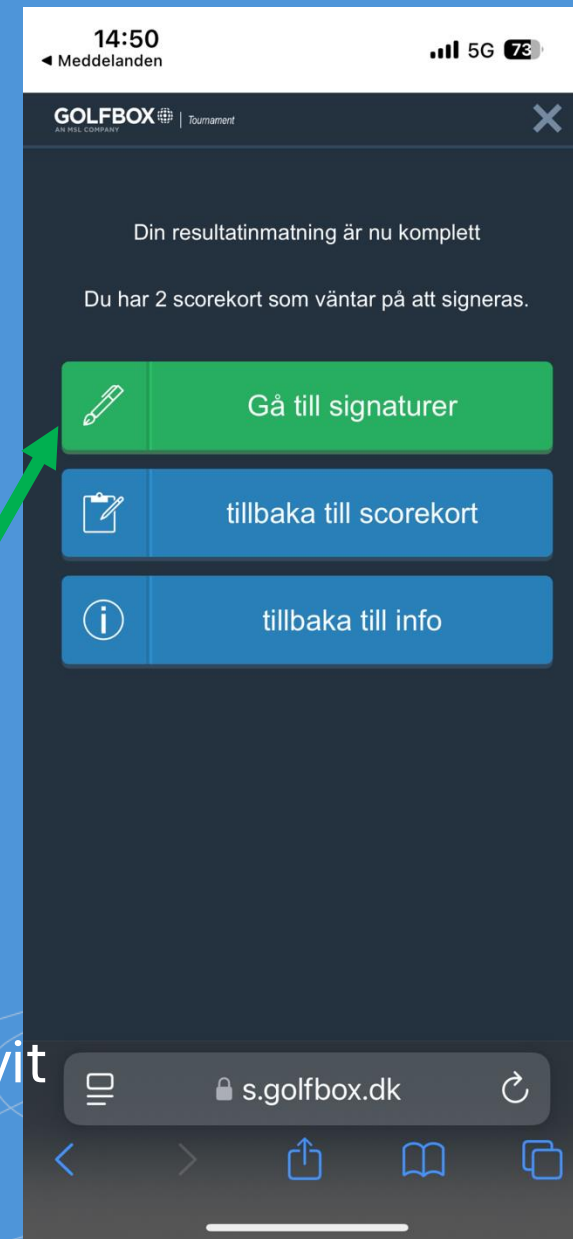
14:50
◀ Meddelanden

5G 73

GOLFBOX
AN MSL COMPANY
Tournament

Din resultatinmatning är nu komplett

Du har 2 scorekort som väntar på att signeras.

Gå till signaturer

tillbaka till scorekort

tillbaka till info

vit

s.golfbox.dk